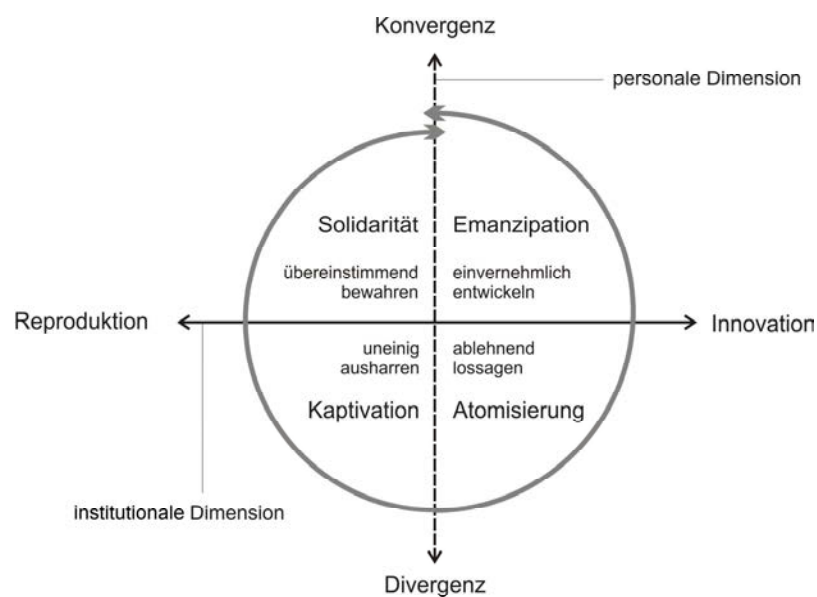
Konvergenz

personale Dimension

Solidarität

übereinstimmend bewahren

Emanzipation

einvernehmlich entwickeln

Reproduktion

Innovation

uneinig ausharren

Kaptivation

ablehnend lossagen

Atomisierung

institutionale Dimension

Divergenz